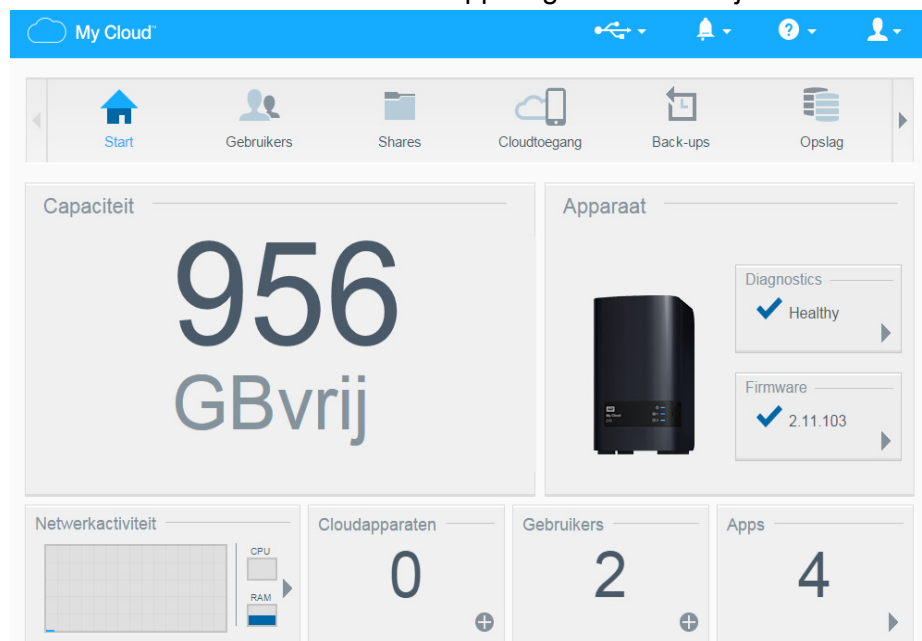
My Cloud™

Start
Gebruikers
Shares
Cloudtoegang
Back-ups
Opslag

Capaciteit

956
GBvrij

Apparaat

Diagnostics
Healthy

Firmware
2.11.103

Netwerkactiviteit
CPU
RAM

Cloudapparaten
0

Gebruikers
2

Apps
4